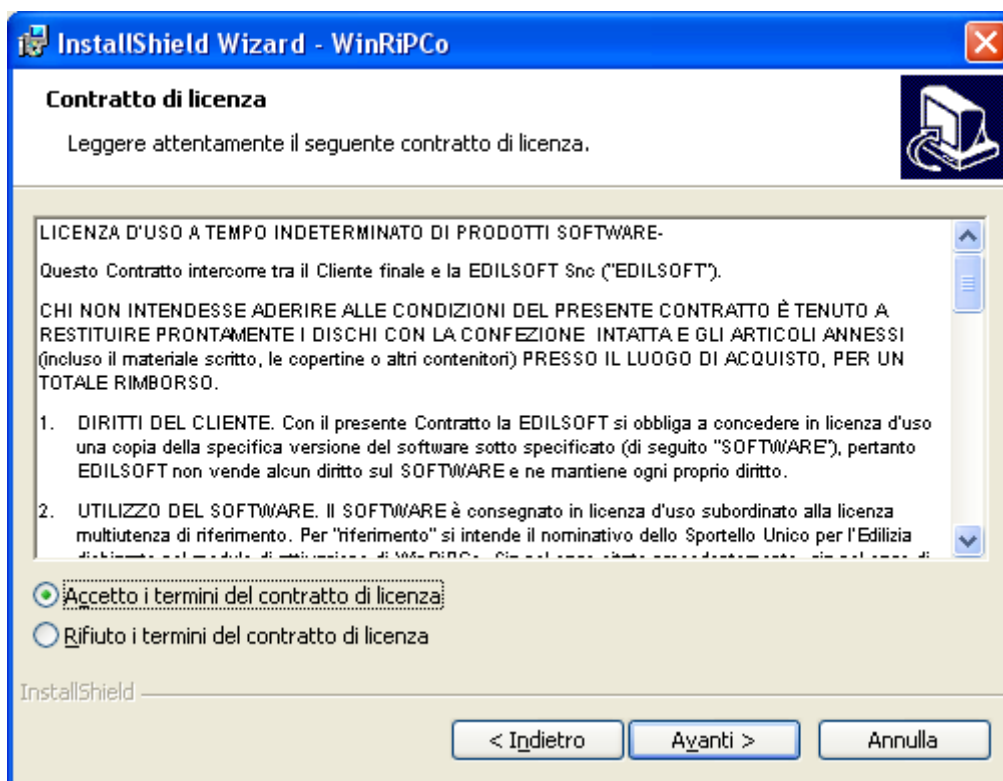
InstallShield Wizard - WinRiPCo

Contratto di licenza

Leggere attentamente il seguente contratto di licenza.

LICENZA D'USO A TEMPO INDETERMINATO DI PRODOTTI SOFTWARE-

Questo Contratto intercorre tra il Cliente finale e la EDILSOFT Snc ("EDILSOFT").

CHI NON INTENDESSE ADERIRE ALLE CONDIZIONI DEL PRESENTE CONTRATTO È TENUTO A RESTITUIRE PRONTAMENTE I DISCHI CON LA CONFEZIONE INTATTA E GLI ARTICOLI ANNESSI (incluso il materiale scritto, le copertine o altri contenitori) PRESSO IL LUOGO DI ACQUISTO, PER UN TOTALE RIMBORSO.

1. DIRITTI DEL CLIENTE. Con il presente Contratto la EDILSOFT si obbliga a concedere in licenza d'uso una copia della specifica versione del software sotto specificato (di seguito "SOFTWARE"), pertanto EDILSOFT non vende alcun diritto sul SOFTWARE e ne mantiene ogni proprio diritto.

2. UTILIZZO DEL SOFTWARE. Il SOFTWARE è consegnato in licenza d'uso subordinato alla licenza multiutenza di riferimento. Per "riferimento" si intende il nominativo dello Sportello Unico per l'Edilizia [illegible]

Accetto i termini del contratto di licenza

Rifiuto i termini del contratto di licenza

InstallShield

< Indietro

Avanti >

Annulla